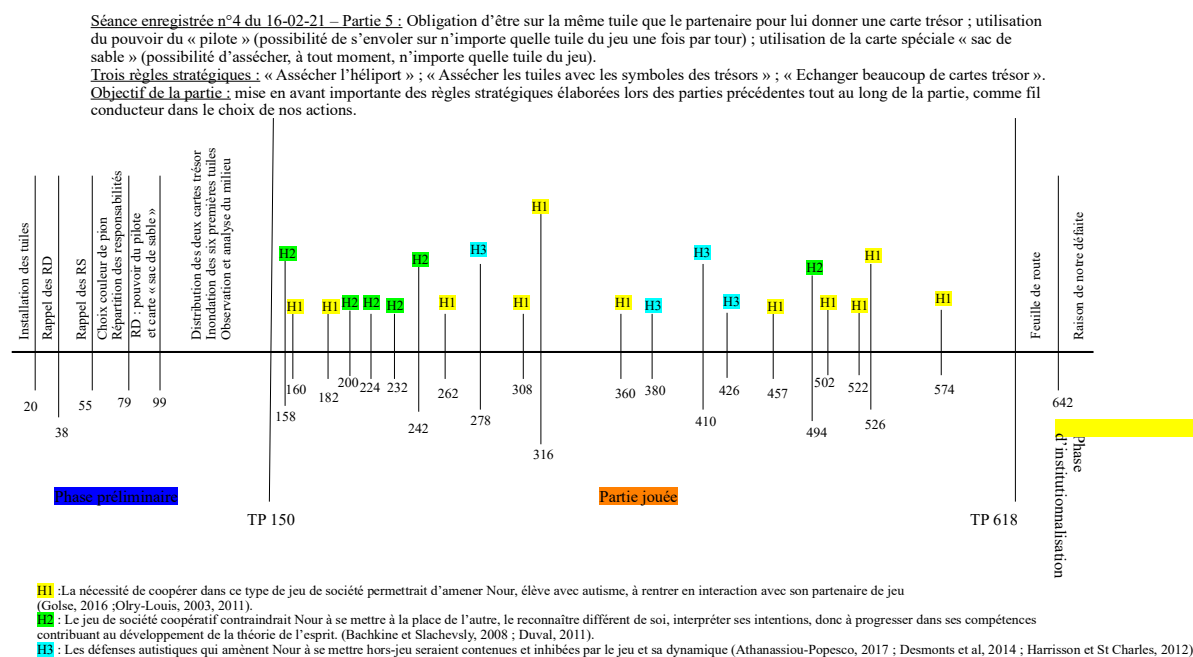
Séance enregistrée n°4 du 16-02-21 – Partie 5 : Obligation d'être sur la même tuile que le partenaire pour lui donner une carte trésor ; utilisation du pouvoir du « pilote » (possibilité de s'envoler sur n'importe quelle tuile du jeu une fois par tour) ; utilisation de la carte spéciale « sac de sable » (possibilité d'assécher, à tout moment, n'importe quelle tuile du jeu).
Trois règles stratégiques : « Assécher l'héliport » ; « Assécher les tuiles avec les symboles des trésors » ; « Echanger beaucoup de cartes trésor ».
Objectif de la partie : mise en avant importante des règles stratégiques élaborées lors des parties précédentes tout au long de la partie, comme fil conducteur dans le choix de nos actions.

Installation des tuiles
Rappel des RD
Rappel des RS
Choix couleur de pion
Répartition des responsabilités
RD : pouvoir du pilote et carte « sac de sable »
Distribution des deux cartes trésor
Inondation des six premières tuiles
Observation et analyse du milieu
Feuille de route
Raison de notre défaite

H2 H1 H1 H2 H2 H2 H2 H1 H3 H1 H1 H1 H3 H3 H3 H1 H2 H1 H1 H1 H1 H1

20 38 55 79 99 158 160 182 200 224 232 242 262 278 308 316 360 380 410 426 457 494 502 522 526 574 642

Phase préliminaire
Partie jouée
Phase d'institutionnalisation

TP 150
TP 618

H1 :La nécessité de coopérer dans ce type de jeu de société permettrait d'amener Nour, élève avec autisme, à rentrer en interaction avec son partenaire de jeu (Golse, 2016 ;Olry-Louis, 2003, 2011).
H2 : Le jeu de société coopératif contraindrait Nour à se mettre à la place de l'autre, le reconnaître différent de soi, interpréter ses intentions, donc à progresser dans ses compétences contribuant au développement de la théorie de l'esprit. (Bachkine et Slachevsly, 2008 ; Duval, 2011).
H3 : Les défenses autistiques qui amènent Nour à se mettre hors-jeu seraient contenues et inhibées par le jeu et sa dynamique (Athanassiou-Popesco, 2017 ; Desmonts et al, 2014 ; Harrisson et St Charles, 2012)